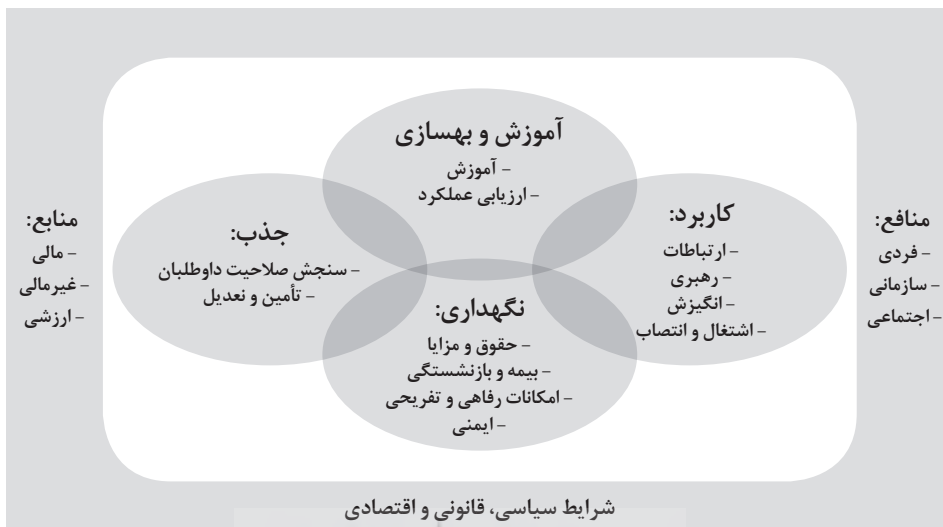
منافع:
- فردی
- سازمانی
- اجتماعی

آموزش و بهسازی
- آموزش
- ارزیابی عملکرد

کاربرد:
- ارتباطات
- رهبری
- انگیزش
- اشتغال و انتصاب

جذب:
- سنجش صلاحیت داوطلبان
- تأمین و تعدیل

نگهداری:
- حقوق و مزایا
- بیمه و بازنشستگی
- امکانات رفاهی و تفریحی
- ایمنی

منابع:
- مالی
- غیرمالی
- ارزشی

شرایط سیاسی، قانونی و اقتصادی